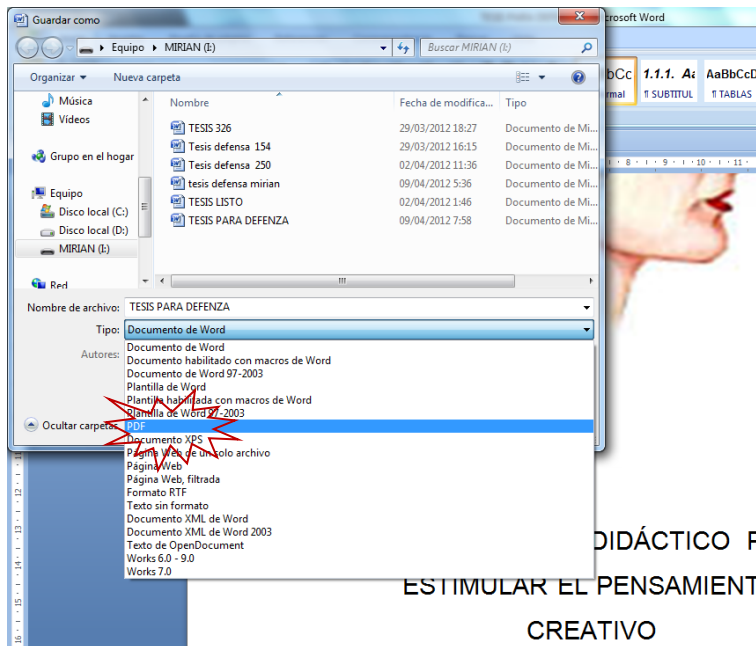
Guardar como

crosoft Word

Equipo ▸ MIRIAN (I:) ▸

Buscar MIRIAN (I:)

Organizar ▾ Nueva carpeta

bCc 1.1.1. Aa AaBbCcD
rmal ¶ SUBTITUL ¶ TABLAS

Música
Vídeos
Grupo en el hogar
Equipo
Disco local (C:)
Disco local (D:)
MIRIAN (I:)
Red

| Nombre | Fecha de modifica... | Tipo |
|---|---|---|
| TESIS 326 | 29/03/2012 18:27 | Documento de Mi... |
| Tesis defensa 154 | 29/03/2012 16:15 | Documento de Mi... |
| Tesis defensa 250 | 02/04/2012 11:36 | Documento de Mi... |
| tesis defensa mirian | 09/04/2012 5:36 | Documento de Mi... |
| TESIS LISTO | 02/04/2012 1:46 | Documento de Mi... |
| TESIS PARA DEFENZA | 09/04/2012 7:58 | Documento de Mi... |

Nombre de archivo: TESIS PARA DEFENZA
Tipo: Documento de Word
Autores:

Ocultar carpetas

Documento de Word
Documento habilitado con macros de Word
Documento de Word 97-2003
Plantilla de Word
Plantilla habilitada con macros de Word
Plantilla de Word 97-2003
PDF
Documento XPS
Página Web de un solo archivo
Página Web
Página Web, filtrada
Formato RTF
Texto sin formato
Documento XML de Word
Documento XML de Word 2003
Texto de OpenDocument
Works 6.0 - 9.0
Works 7.0

DIDÁCTICO P
ESTIMULAR EL PENSAMIENT
CREATIVO